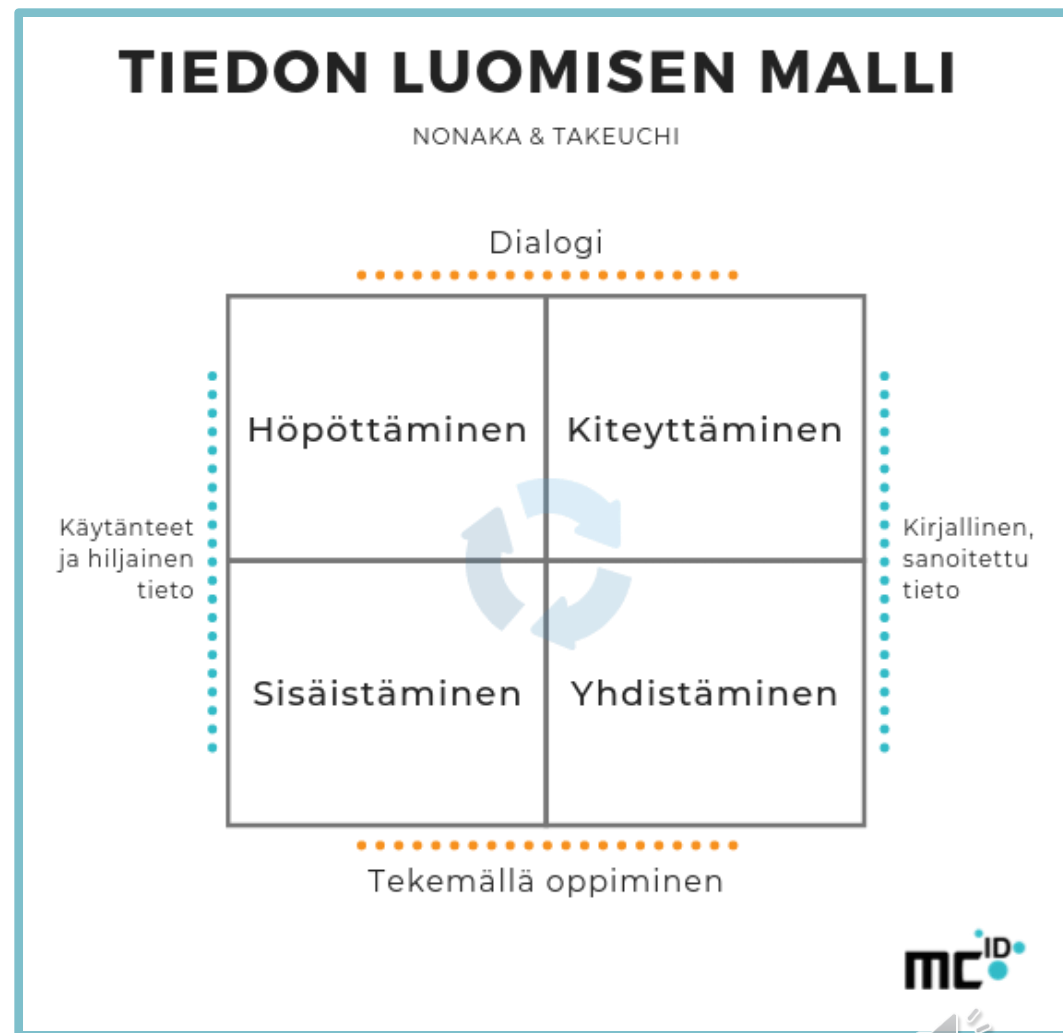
TIEDON LUOMISEN MALLI

NONAKA & TAKEUCHI

Dialogi

Käytänteet ja hiljainen tieto

| Höpöttäminen | Kiteyttäminen |
|---|---|
| Sisäistäminen | Yhdistäminen |

Kirjallinen, sanoitettu tieto

Tekemällä oppiminen

mc ID